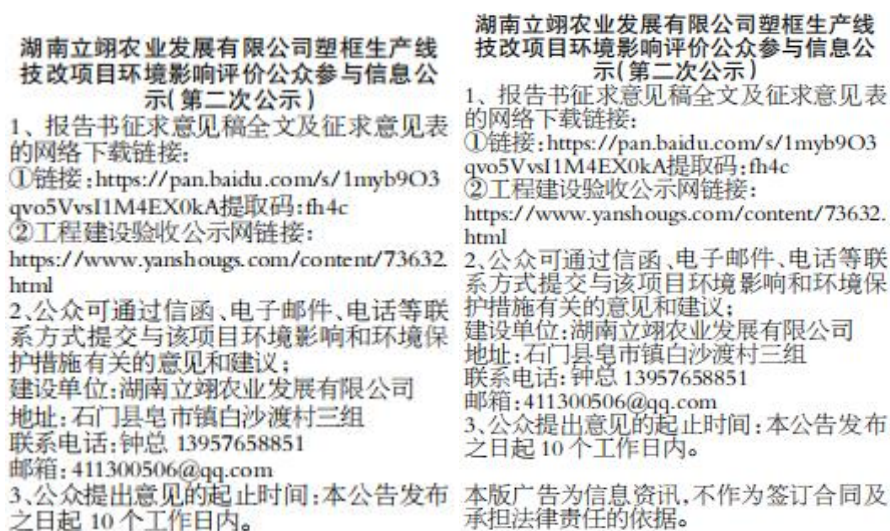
湖南立翊农业发展有限公司塑框生产线技改项目环境影响评价公众参与信息公示(第二次公示)

1、报告书征求意见稿全文及征求意见表的网络下载链接:
①链接:https://pan.baidu.com/s/1myb9O3qvo5VvsI1M4EX0kA提取码:fh4c
②工程建设验收公示网链接:
https://www.yanshougs.com/content/73632.html
2、公众可通过信函、电子邮件、电话等联系方式提交与该项目环境影响和环境保护措施有关的意见和建议;
建设单位:湖南立翊农业发展有限公司
地址:石门县皂市镇白沙渡村三组
联系电话:钟总 13957658851
邮箱:411300506@qq.com
3、公众提出意见的起止时间:本公告发布之日起 10 个工作日内。

湖南立翊农业发展有限公司塑框生产线技改项目环境影响评价公众参与信息公示(第二次公示)

1、报告书征求意见稿全文及征求意见表的网络下载链接:
①链接:https://pan.baidu.com/s/1myb9O3qvo5VvsI1M4EX0kA提取码:fh4c
②工程建设验收公示网链接:
https://www.yanshougs.com/content/73632.html
2、公众可通过信函、电子邮件、电话等联系方式提交与该项目环境影响和环境保护措施有关的意见和建议;
建设单位:湖南立翊农业发展有限公司
地址:石门县皂市镇白沙渡村三组
联系电话:钟总 13957658851
邮箱:411300506@qq.com
3、公众提出意见的起止时间:本公告发布之日起 10 个工作日内。

本版广告为信息资讯,不作为签订合同及承担法律责任的依据。